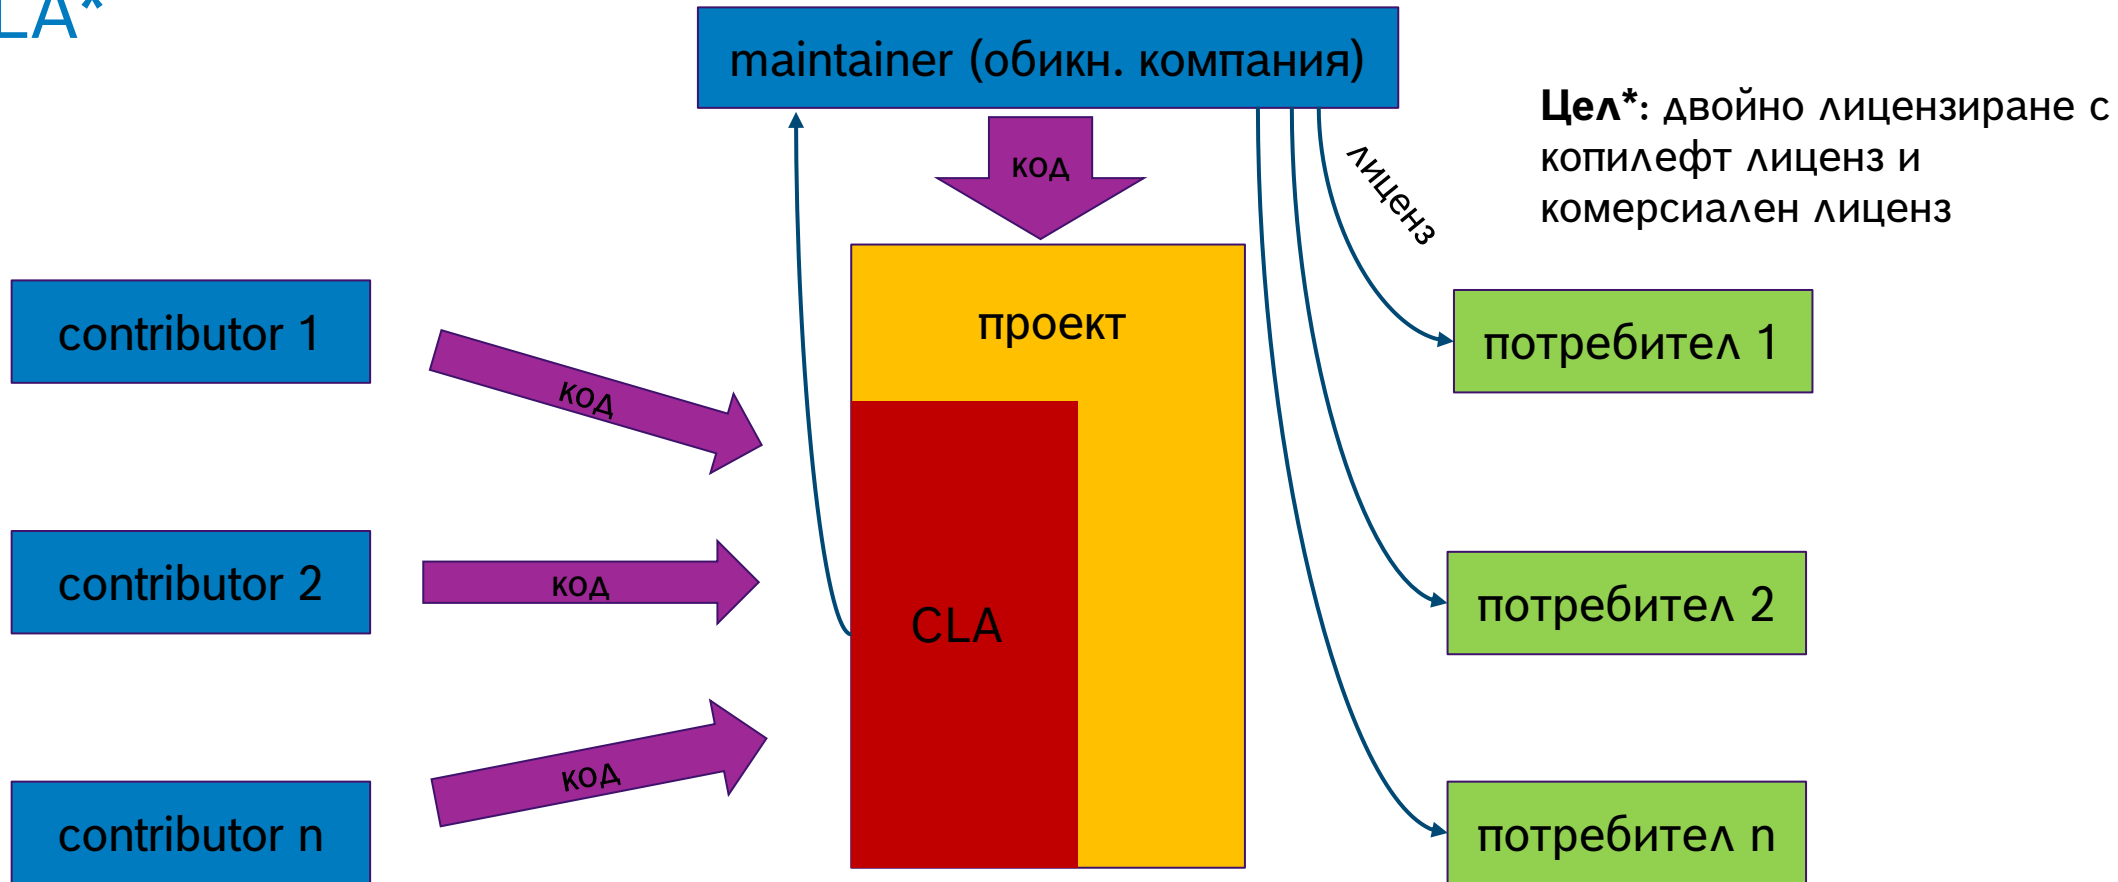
LA*

maintainer (обикн. компания)

код

лиценз

Цел*: двойно лицензиране с копилефт лиценз и комерсиален лиценз

проект

contributor 1

код

contributor 2

код

CLA

contributor n

код

потребител 1

потребител 2

потребител n